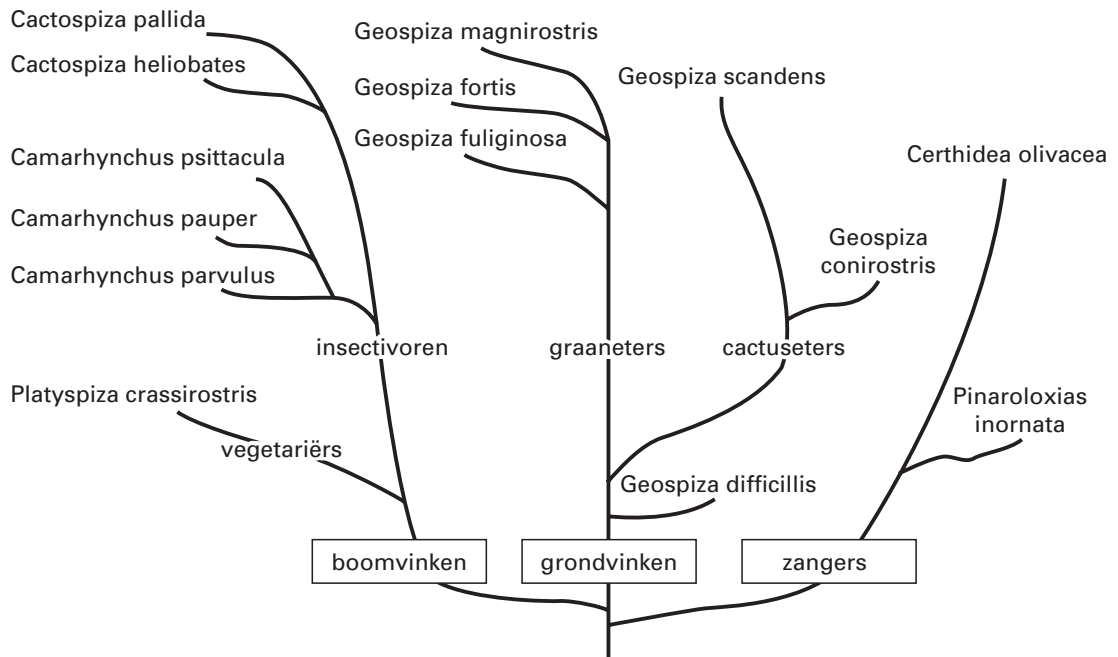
Cactospiza pallida
Cactospiza heliobates
Camarhynchus psittacula
Camarhynchus pauper
Camarhynchus parvulus
insectivoren
Platyspiza crassirostris
vegetariërs
Geospiza magnirostris
Geospiza fortis
Geospiza fuliginosa
graaneters
Geospiza scandens
Geospiza conirostris
cactuseters
Geospiza difficillis
Certhidea olivacea
Pinaroloxias inornata
boomvinken
grondvinken
zangers